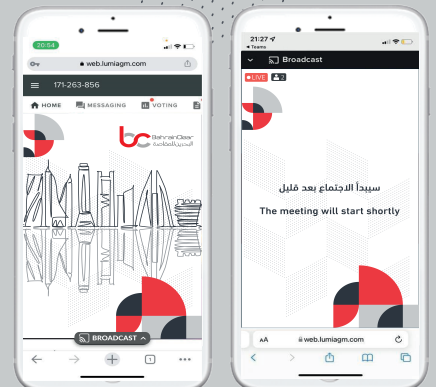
20:54

web.lumiagm.com

171-263-856

HOME MESSAGING VOTING

bc
BahrainClear
البحرين للمقاصة

BROADCAST

21:27
◂ Teams

Broadcast

LIVE 2

سيبدأ الاجتماع بعد قليل

The meeting will start shortly

AA web.lumiagm.com